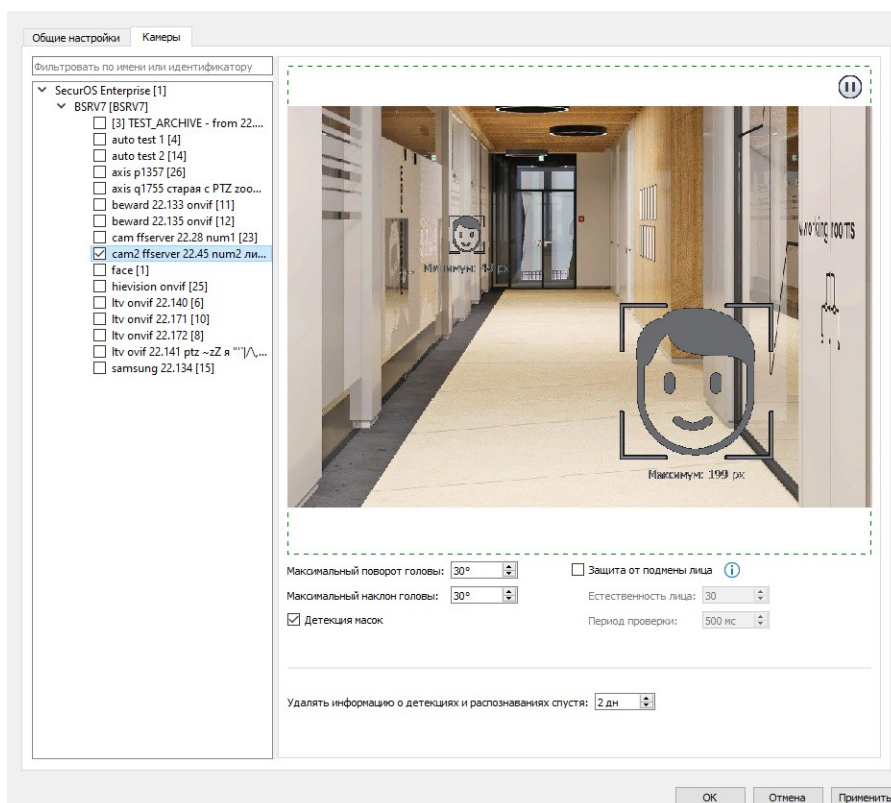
Общие настройки
Камеры

Фильтровать по имени или идентификатору

SecurOS Enterprise [1]
BSRV7 [BSRV7]
[3] TEST_ARCHIVE - from 22....
auto test 1 [4]
auto test 2 [14]
axis p1357 [26]
axis q1755 старая с PTZ zoo...
beward 22.133 onvif [11]
beward 22.135 onvif [12]
cam ffserver 22.28 num1 [23]
cam2 ffserver 22.45 num2 ли...
face [1]
hievision onvif [25]
ltv onvif 22.140 [6]
ltv onvif 22.171 [10]
ltv onvif 22.172 [8]
ltv ovif 22.141 ptz ~zZ я "'`|/\...
samsung 22.134 [15]

Минимум: 48 px
working rooms
Максимум: 199 px

Максимальный поворот головы: 30°
Максимальный наклон головы: 30°
Детекция масок
Защита от подмены лица
Естественность лица: 30
Период проверки: 500 мс

Удалять информацию о детекциях и распознаваниях спустя: 2 дн

OK
Отмена
Применить